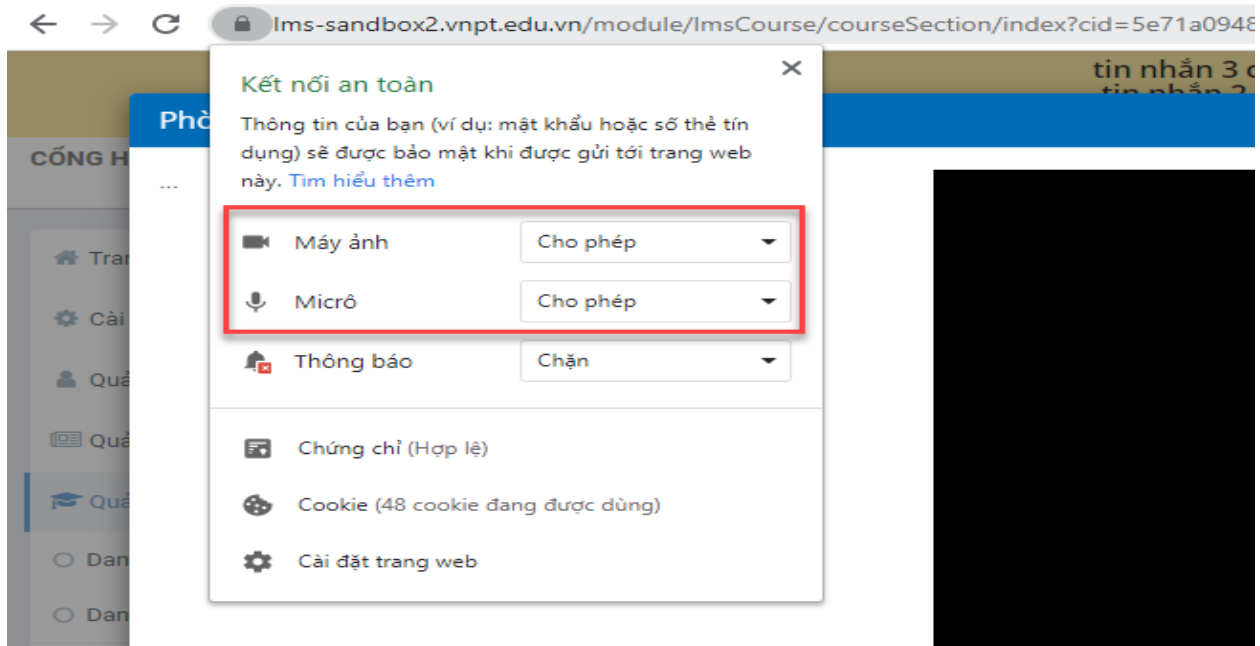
lms-sandbox2.vnpt.edu.vn/module/lmsCourse/courseSection/index?cid=5e71a0948

tin nhắn 3 c
tin nhắn 2

Phò

CỔNG H

...

Tran

Cài

Quả

Quả

Quả

Dan

Dan

Kết nối an toàn

×

Thông tin của bạn (ví dụ: mật khẩu hoặc số thẻ tín dụng) sẽ được bảo mật khi được gửi tới trang web này. Tìm hiểu thêm

| | |
|---|---|
| Máy ảnh | Cho phép |
| Micrô | Cho phép |
| Thông báo | Chặn |

Chứng chỉ (Hợp lệ)

Cookie (48 cookie đang được dùng)

Cài đặt trang web